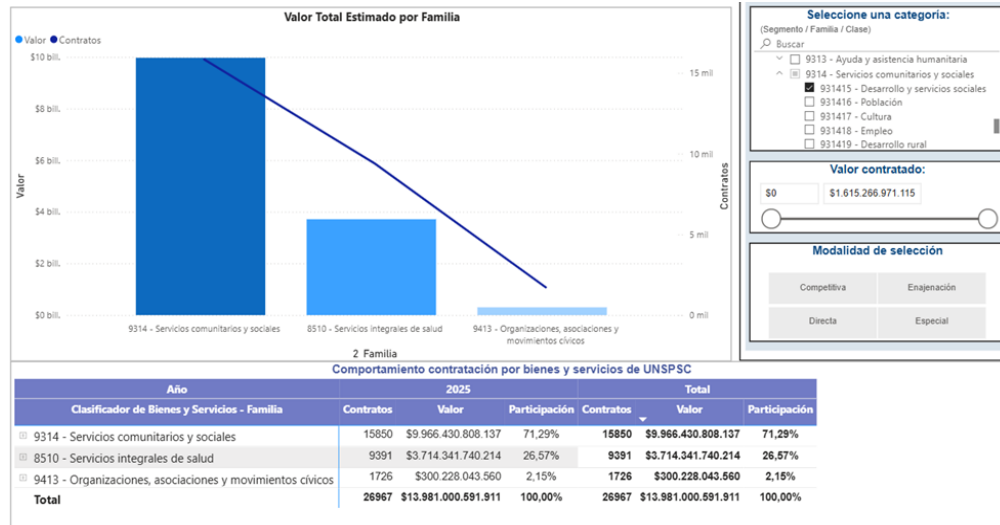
Valor Total Estimado por Familia

Valor Contratos

$10 bill.
$8 bill.
$6 bill.
$4 bill.
$2 bill.
$0 bill.

Valor

15 mil
10 mil
5 mil
0 mil

Contratos

9314 - Servicios comunitarios y sociales
8510 - Servicios integrales de salud
9413 - Organizaciones, asociaciones y movimientos cívicos

2 Familia

Seleccione una categoría:
(Segmento / Familia / Clase)
Buscar
9313 - Ayuda y asistencia humanitaria
9314 - Servicios comunitarios y sociales
931415 - Desarrollo y servicios sociales
931416 - Población
931417 - Cultura
931418 - Empleo
931419 - Desarrollo rural

Valor contratado:
$0
$1.615.266.971.115

Modalidad de selección
Competitiva
Enajenación
Directa
Especial

Comportamiento contratación por bienes y servicios de UNSPSC

| Año | 2025 | | | Total | | |
|---|---|---|---|---|---|---|
| Clasificador de Bienes y Servicios - Familia | Contratos | Valor | Participación | Contratos | Valor | Participación |
| 9314 - Servicios comunitarios y sociales | 15850 | $9.966.430.808.137 | 71,29% | 15850 | $9.966.430.808.137 | 71,29% |
| 8510 - Servicios integrales de salud | 9391 | $3.714.341.740.214 | 26,57% | 9391 | $3.714.341.740.214 | 26,57% |
| 9413 - Organizaciones, asociaciones y movimientos cívicos | 1726 | $300.228.043.560 | 2,15% | 1726 | $300.228.043.560 | 2,15% |
| Total | 26967 | $13.981.000.591.911 | 100,00% | 26967 | $13.981.000.591.911 | 100,00% |